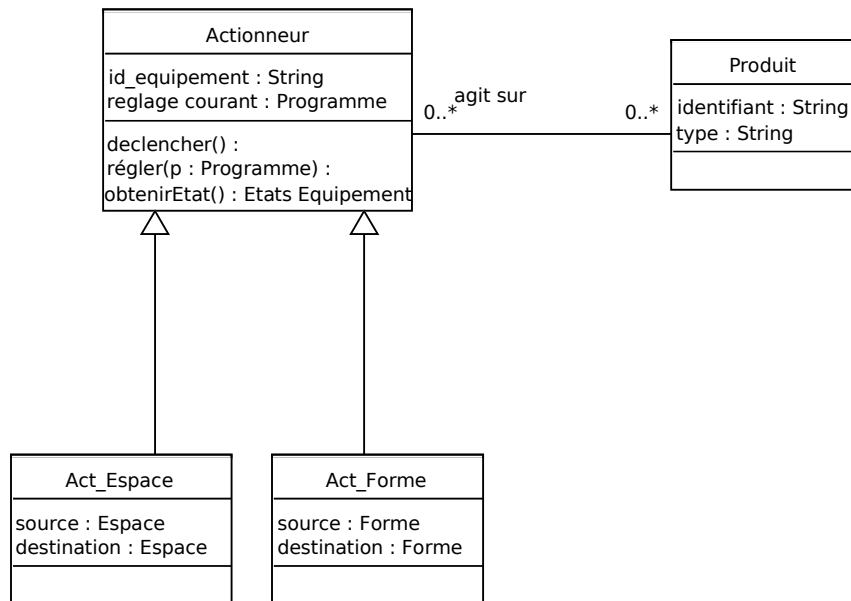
Actionneur

id_equipement : String
reglage courant : Programme

declencher() :
régler(p : Programme) :
obtenirEtat() : Etats Equipement

0..* agit sur 0..*

Produit

identifiant : String
type : String

Act_Espace

source : Espace
destination : Espace

Act_Forme

source : Forme
destination : Forme